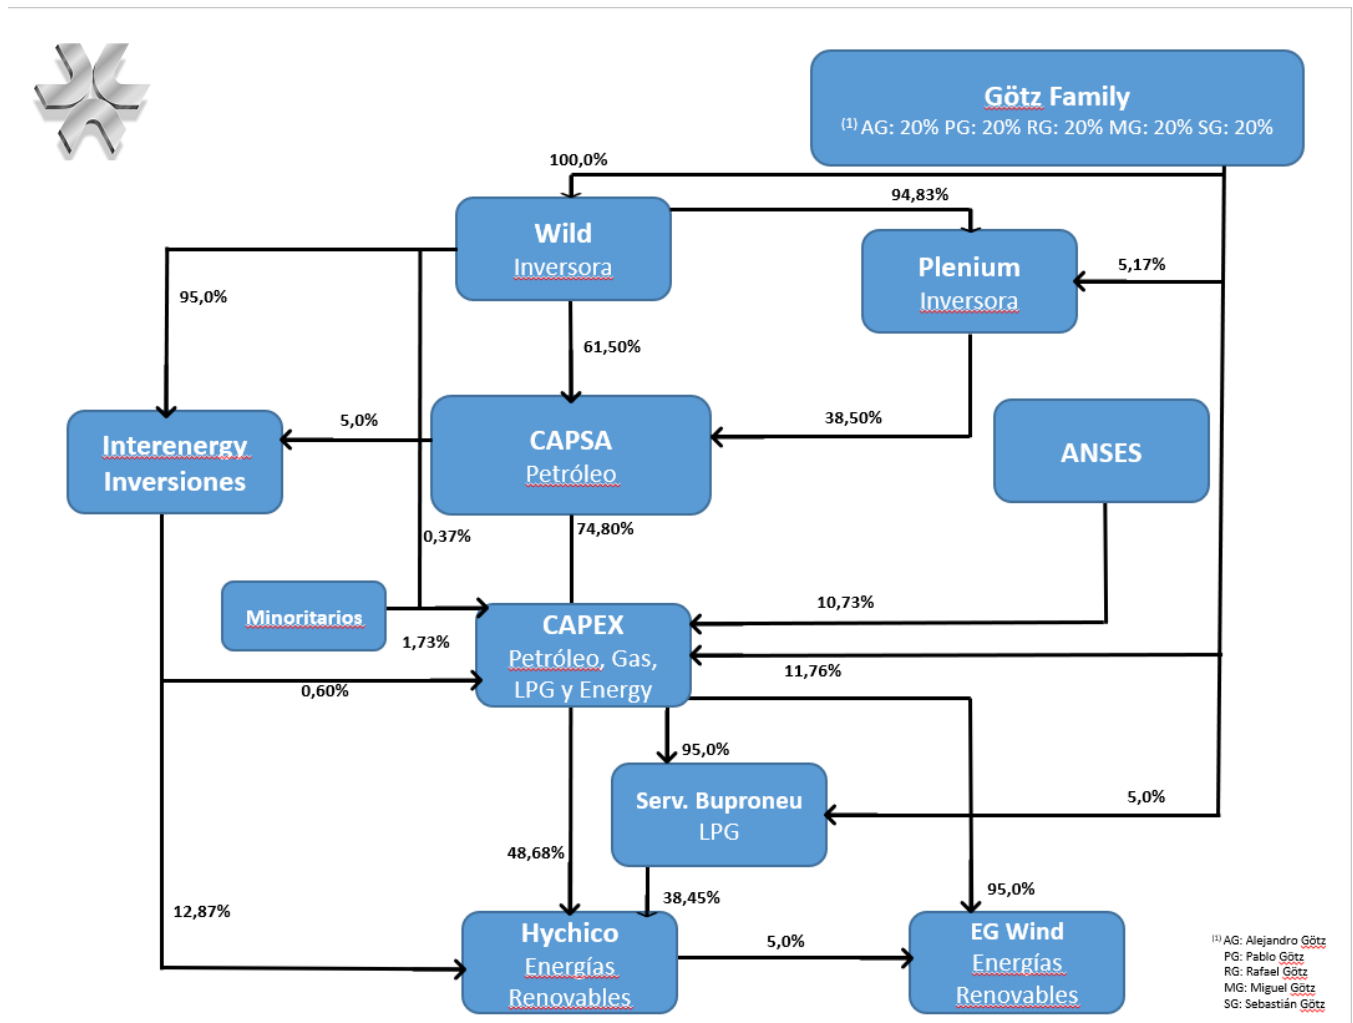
Götz Family
$^{(1)}$ AG: 20% PG: 20% RG: 20% MG: 20% SG: 20%

100,0%

94,83%

Wild
Inversora

Plenium
Inversora

5,17%

95,0%

61,50%

Interenergy
Inversiones

5,0%

CAPSA
Petróleo

38,50%

ANSES

0,37%

74,80%

Minoritarios

1,73%

CAPEX
Petróleo, Gas,
LPG y Energy

10,73%

11,76%

0,60%

95,0%

Serv. Buproneu
LPG

5,0%

48,68%

38,45%

95,0%

12,87%

Hychico
Energías
Renovables

5,0%

EG Wind
Energías
Renovables

$^{(1)}$ AG: Alejandro Götz
PG: Pablo Götz
RG: Rafael Götz
MG: Miguel Götz
SG: Sebastián Götz